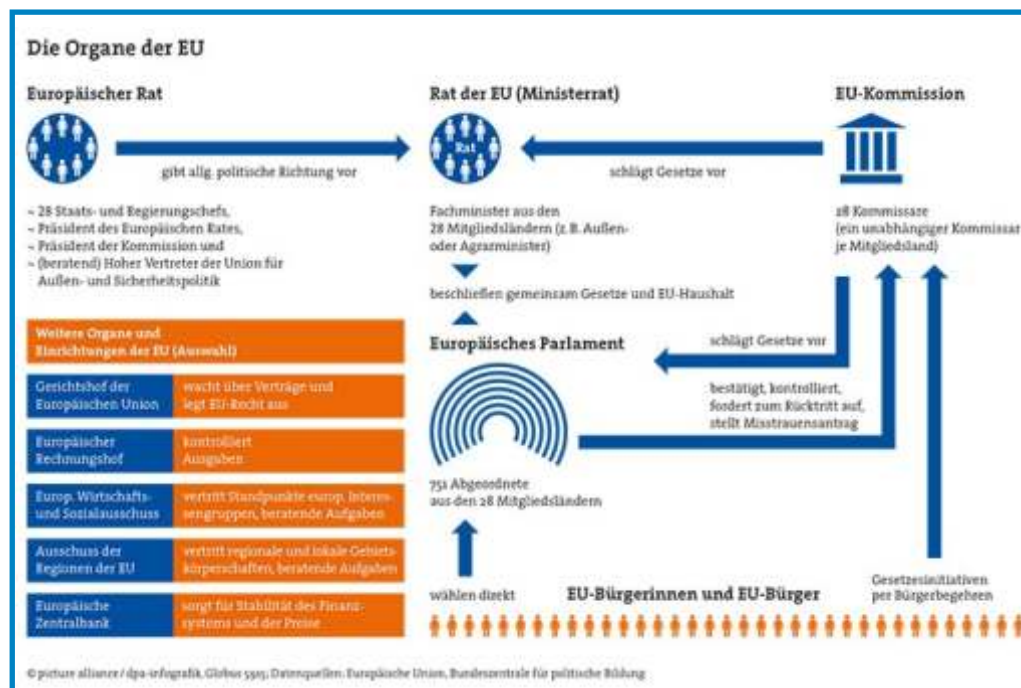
Die Organe der EU

Europäischer Rat

gibt allg. politische Richtung vor

– 28 Staats- und Regierungschefs,
– Präsident des Europäischen Rates,
– Präsident der Kommission und
– (beratend) Hoher Vertreter der Union für Außen- und Sicherheitspolitik

Rat der EU (Ministerrat)

Rat

Fachminister aus den 28 Mitgliedsländern (z. B. Außen- oder Agrarminister)

beschließen gemeinsam Gesetze und EU-Haushalt

EU-Kommission

schlägt Gesetze vor

28 Kommissare (ein unabhängiger Kommissar je Mitgliedsland)

Weitere Organe und Einrichtungen der EU (Auswahl)

| | |
|---|---|
| Gerichtshof der Europäischen Union | wacht über Verträge und legt EU-Recht aus |
| Europäischer Rechnungshof | kontrolliert Ausgaben |
| Europ. Wirtschafts- und Sozialausschuss | vertritt Standpunkte europ. Interessengruppen, beratende Aufgaben |
| Ausschuss der Regionen der EU | vertritt regionale und lokale Gebietskörperschaften, beratende Aufgaben |
| Europäische Zentralbank | sorgt für Stabilität des Finanzsystems und der Preise |

Europäisches Parlament

schlägt Gesetze vor

bestätigt, kontrolliert, fordert zum Rücktritt auf, stellt Misstrauensantrag

751 Abgeordnete aus den 28 Mitgliedsländern

wählen direkt

EU-Bürgerinnen und EU-Bürger

Gesetzesinitiativen per Bürgerbegehren

© picture alliance / dpa-infografik, Globus 5505; Datenquellen: Europäische Union, Bundeszentrale für politische Bildung